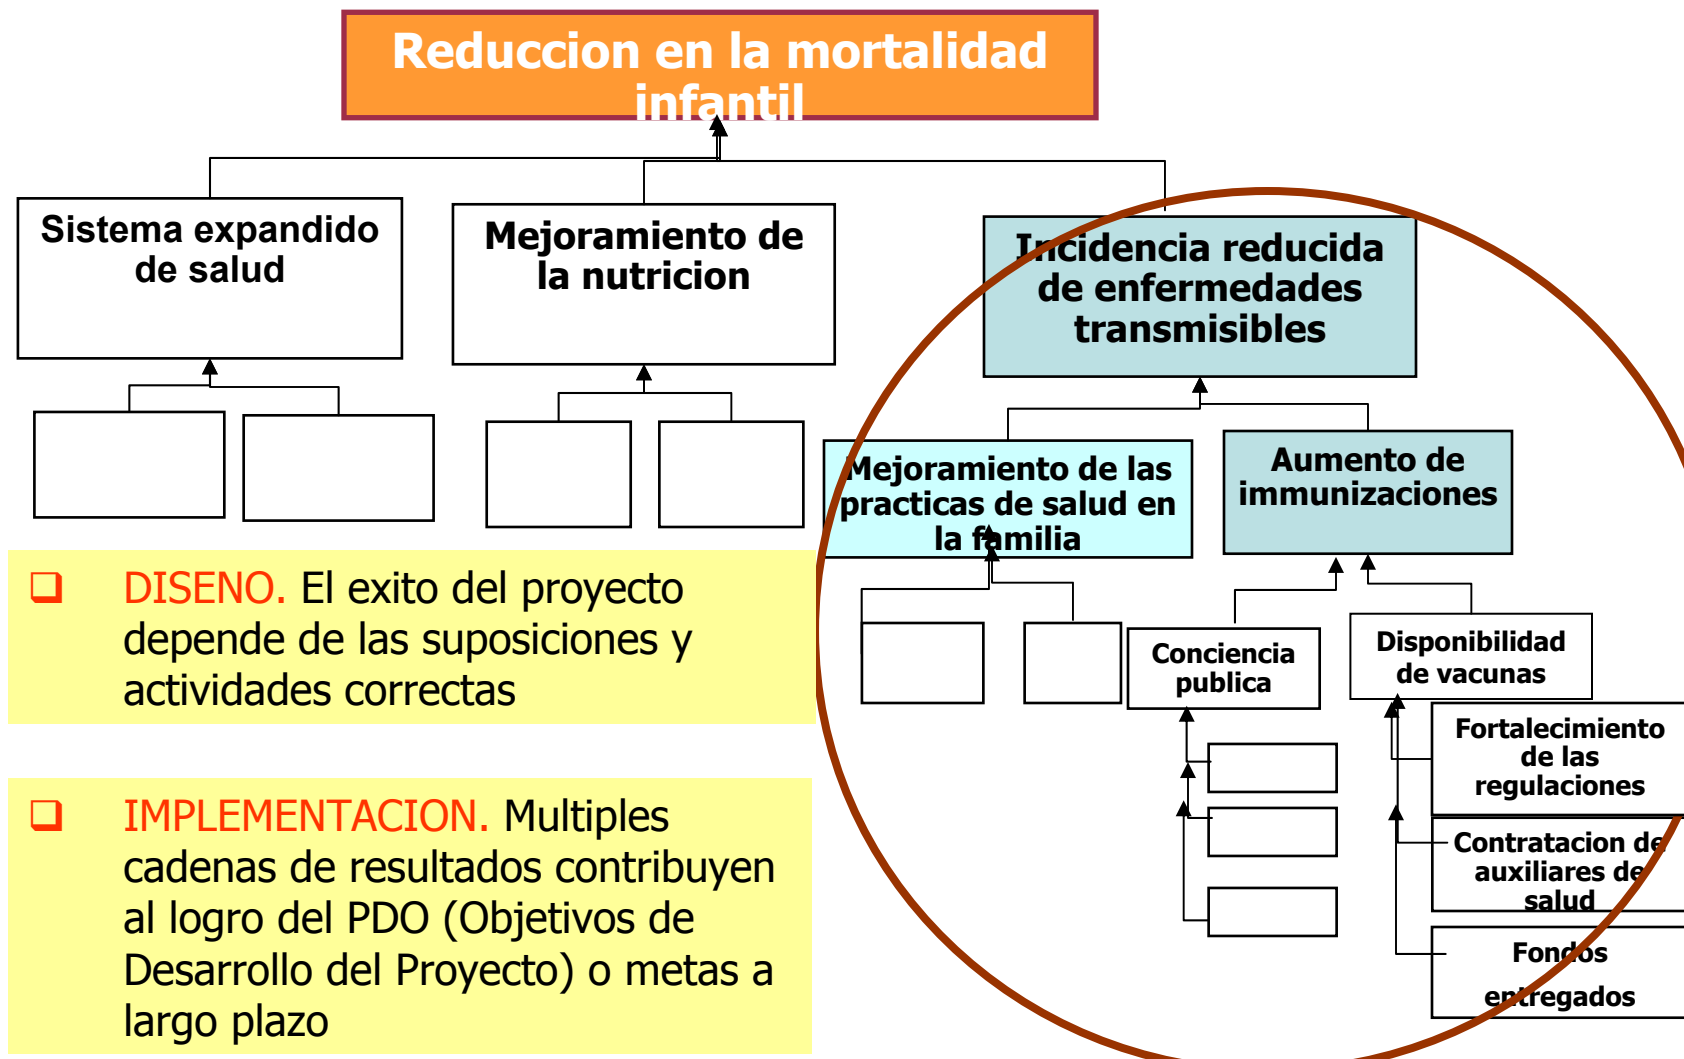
Reduccion en la mortalidad infantil

Sistema expandido de salud

Mejoramiento de la nutricion

Incidencia reducida de enfermedades transmisibles

Mejoramiento de las practicas de salud en la familia

Aumento de immunizaciones

Conciencia publica

Disponibilidad de vacunas

Fortalecimiento de las regulaciones

Contratacion de auxiliares de salud

Fondos entregados

❑ DISENO. El exito del proyecto depende de las suposiciones y actividades correctas

❑ IMPLEMENTACION. Multiples cadenas de resultados contribuyen al logro del PDO (Objetivos de Desarrollo del Proyecto) o metas a largo plazo